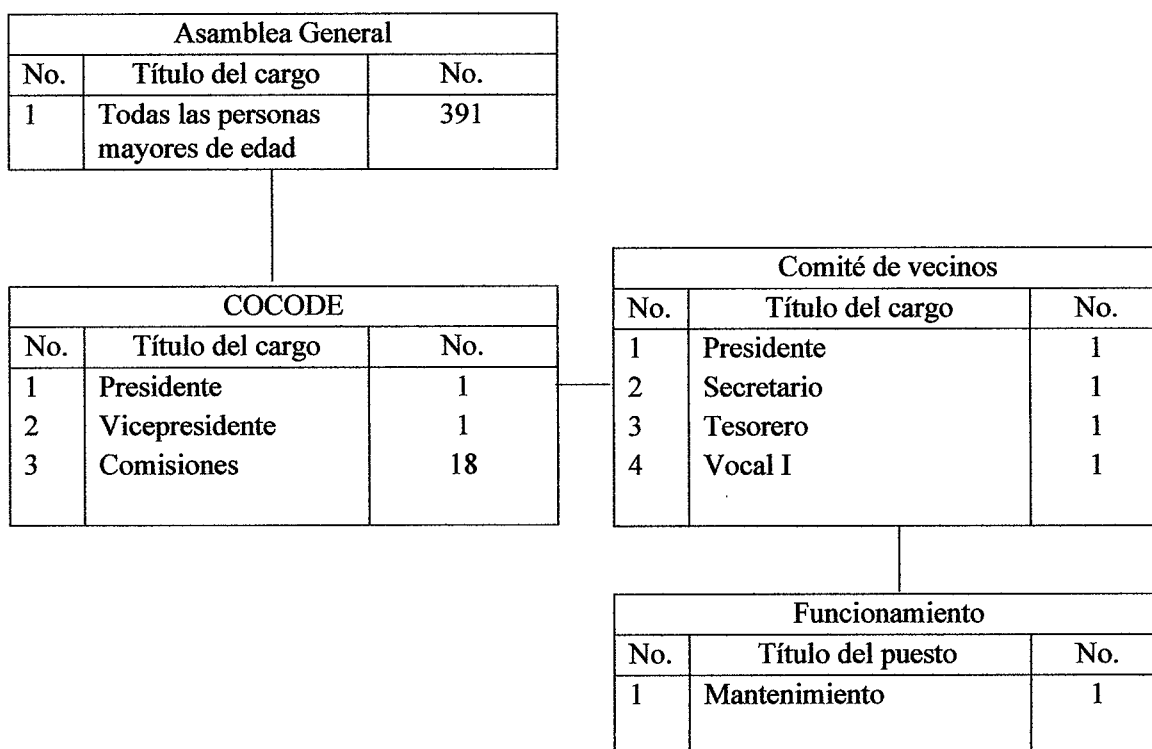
Asamblea General

| No. | Título del cargo | No. |
|---|---|---|
| 1 | Todas las personas mayores de edad | 391 |

COCODE

| No. | Título del cargo | No. |
|---|---|---|
| 1 | Presidente | 1 |
| 2 | Vicepresidente | 1 |
| 3 | Comisiones | 18 |

Comité de vecinos

| No. | Título del cargo | No. |
|---|---|---|
| 1 | Presidente | 1 |
| 2 | Secretario | 1 |
| 3 | Tesorero | 1 |
| 4 | Vocal I | 1 |

Funcionamiento

| No. | Título del puesto | No. |
|---|---|---|
| 1 | Mantenimiento | 1 |